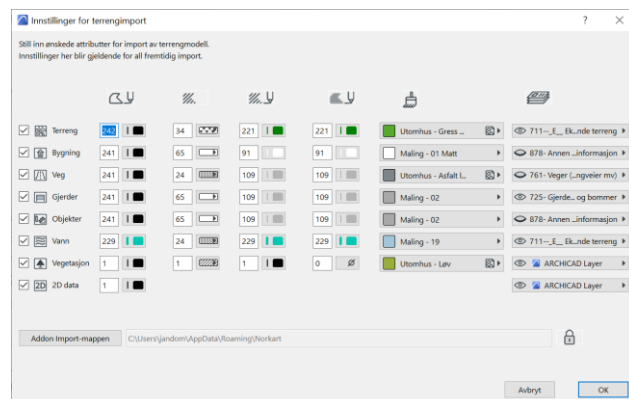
Innstillinger for terrengimport

?

Still inn ønskede attributter for import av terrengmodell.
Innstillinger her blir gjeldende for all fremtidig import.

| | | | | | | |
|---|---|---|---|---|---|---|
| Terreng | 242 | 34 | 221 | 221 | Utomhus - Gress ... | 711-...E_ Ek...nde terreng |
| Bygning | 241 | 65 | 91 | 91 | Maling - 01 Matt | 878- Annen ...informasjon |
| Veg | 241 | 24 | 109 | 109 | Utomhus - Asfalt l... | 761- Veger (...ngveier mv) |
| Gjerder | 241 | 65 | 109 | 109 | Maling - 02 | 725- Gjerde... og bommer |
| Objekter | 241 | 65 | 109 | 109 | Maling - 02 | 878- Annen ...informasjon |
| Vann | 229 | 24 | 109 | 229 | Maling - 19 | 711-...E_ Ek...nde terreng |
| Vegetasjon | 1 | 1 | 1 | 0 | Utomhus - Løv | ARCHICAD Layer |
| 2D data | 1 | | | | | ARCHICAD Layer |

Addon Import-mappen C:\Users\jandom\AppData\Roaming\Norkart

Avbryt OK